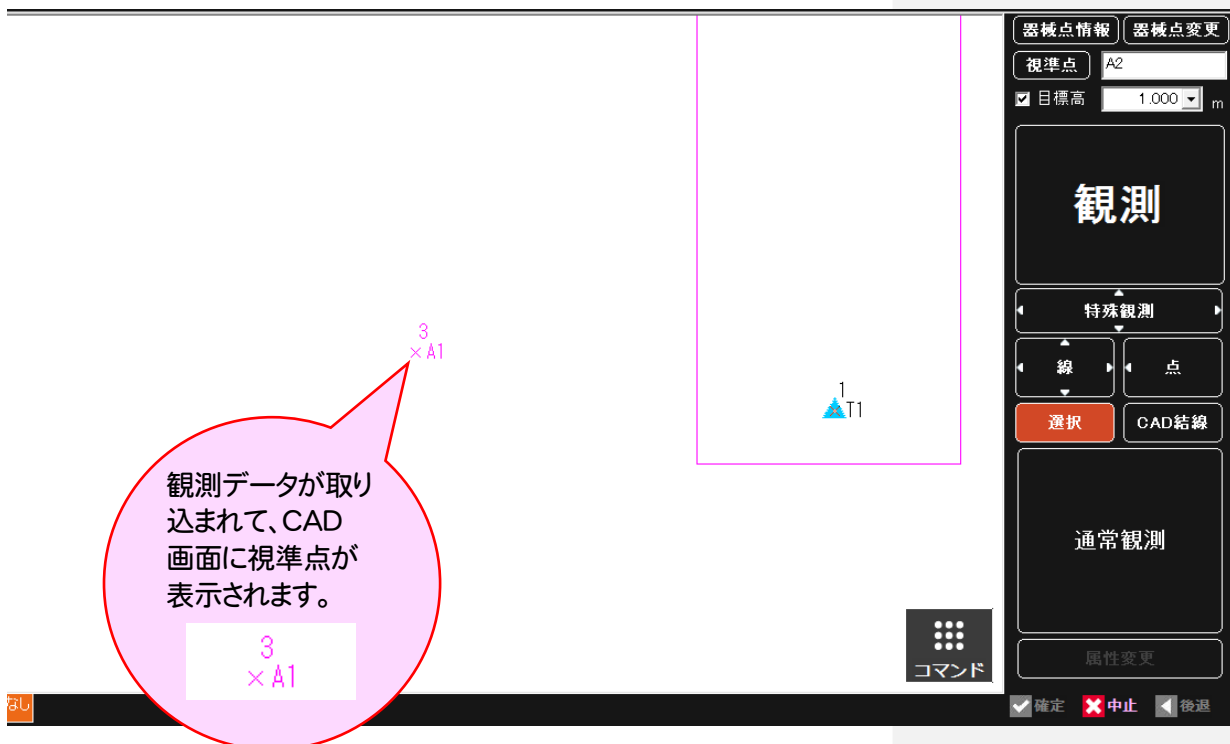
3
×A1

1
T1

観測データが取り込まれて、CAD画面に視準点が表示されます。

3
×A1

器械点情報 器械点変更
視準点 A2
目標高 1.000 m

観測

特殊観測

線 点

選択 CAD結線

通常観測

属性変更

コマンド

なし

確定 中止 後退